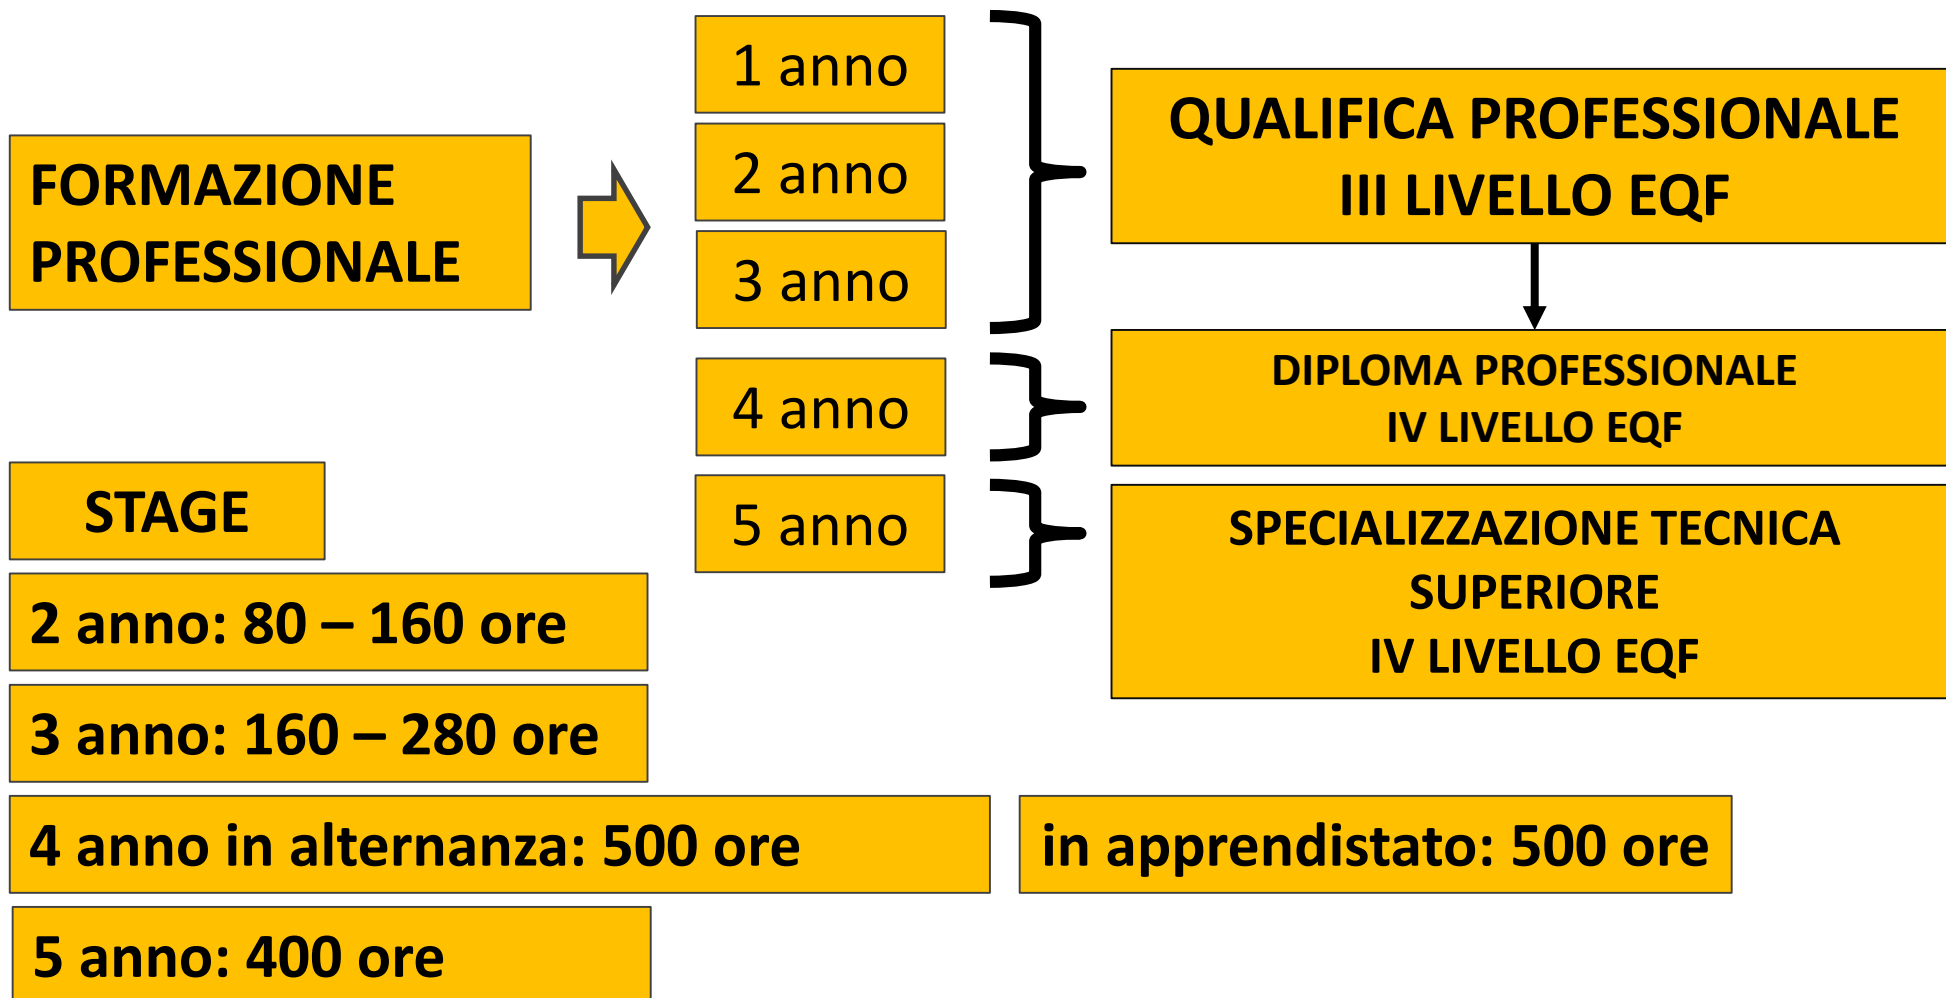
FORMAZIONE PROFESSIONALE

1 anno

2 anno

3 anno

QUALIFICA PROFESSIONALE
III LIVELLO EQF

4 anno

DIPLOMA PROFESSIONALE
IV LIVELLO EQF

5 anno

SPECIALIZZAZIONE TECNICA SUPERIORE
IV LIVELLO EQF

STAGE

2 anno: 80 – 160 ore

3 anno: 160 – 280 ore

4 anno in alternanza: 500 ore

in apprendistato: 500 ore

5 anno: 400 ore